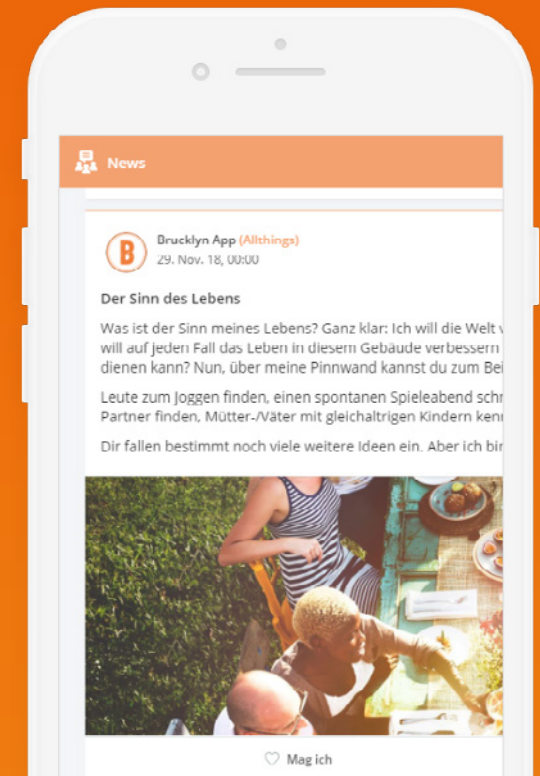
News

B

Brucklyn App (Allthings)
29. Nov. 18, 00:00

Der Sinn des Lebens

Was ist der Sinn meines Lebens? Ganz klar: Ich will die Welt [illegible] will auf jeden Fall das Leben in diesem Gebäude verbessern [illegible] dienen kann? Nun, über meine Pinnwand kannst du zum Bei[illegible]

Leute zum Joggen finden, einen spontanen Spieleabend schr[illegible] Partner finden, Mütter-/Väter mit gleichaltrigen Kindern kenn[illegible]

Dir fallen bestimmt noch viele weitere Ideen ein. Aber ich bin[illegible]

Mag ich